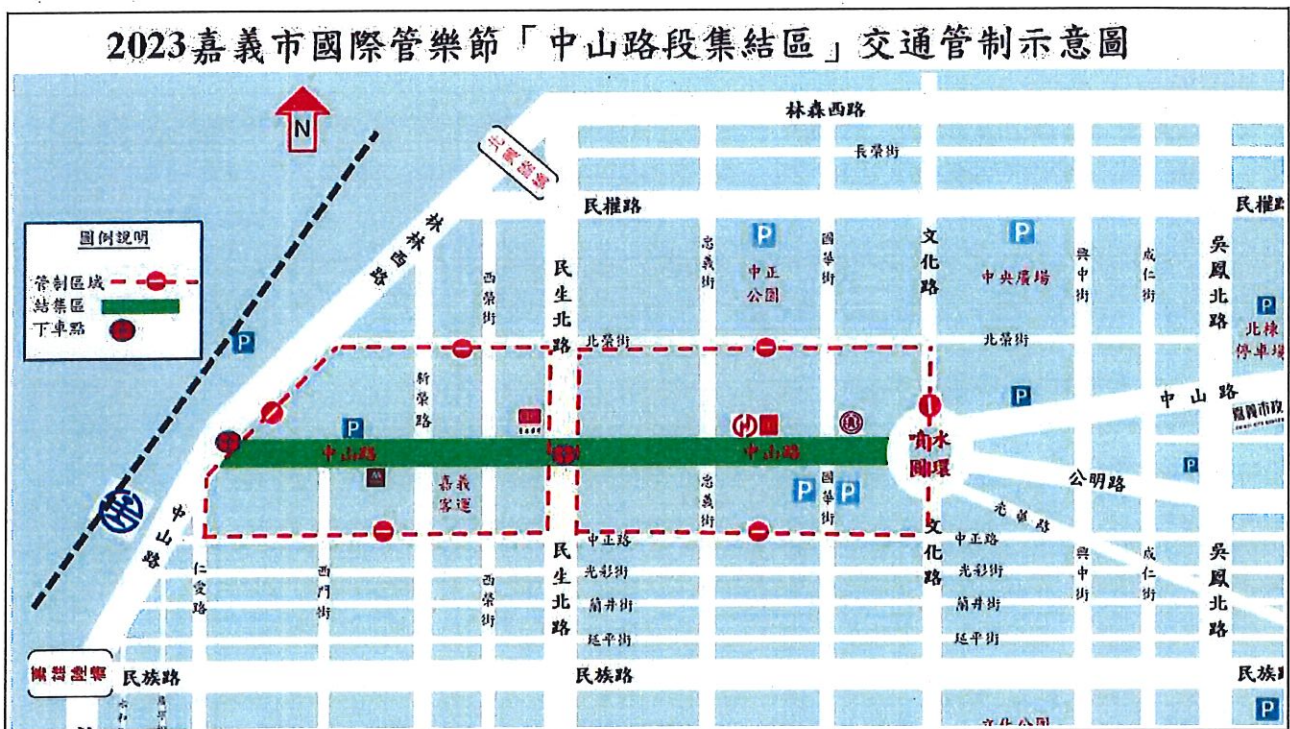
2023嘉義市國際管樂節「中山路段集結區」交通管制示意圖

N

林森西路

長榮街

民權路

民權路

圖例說明
管制區域
結集區
下車點

林森西路

西榮街

民生北路

忠義街

P

中正公園

國華街

文化路

P

中央廣場

興中街

成仁街

吳鳳北路

P

北棒停車場

P

北榮街

北榮街

新榮路

P

中山路

中山路

P

中山路

噴水圓環

P

嘉義市政府

公明路

P

嘉義客運

忠義街

P

國華街

P

光華路

文化路

中山路

中正路

中正路

興中街

成仁街

吳鳳北路

仁愛路

西門街

西榮街

民生北路

光彩街

光彩街

蘭井街

蘭井街

延平街

延平街

民族路

民族路

民族路

P

文化公園